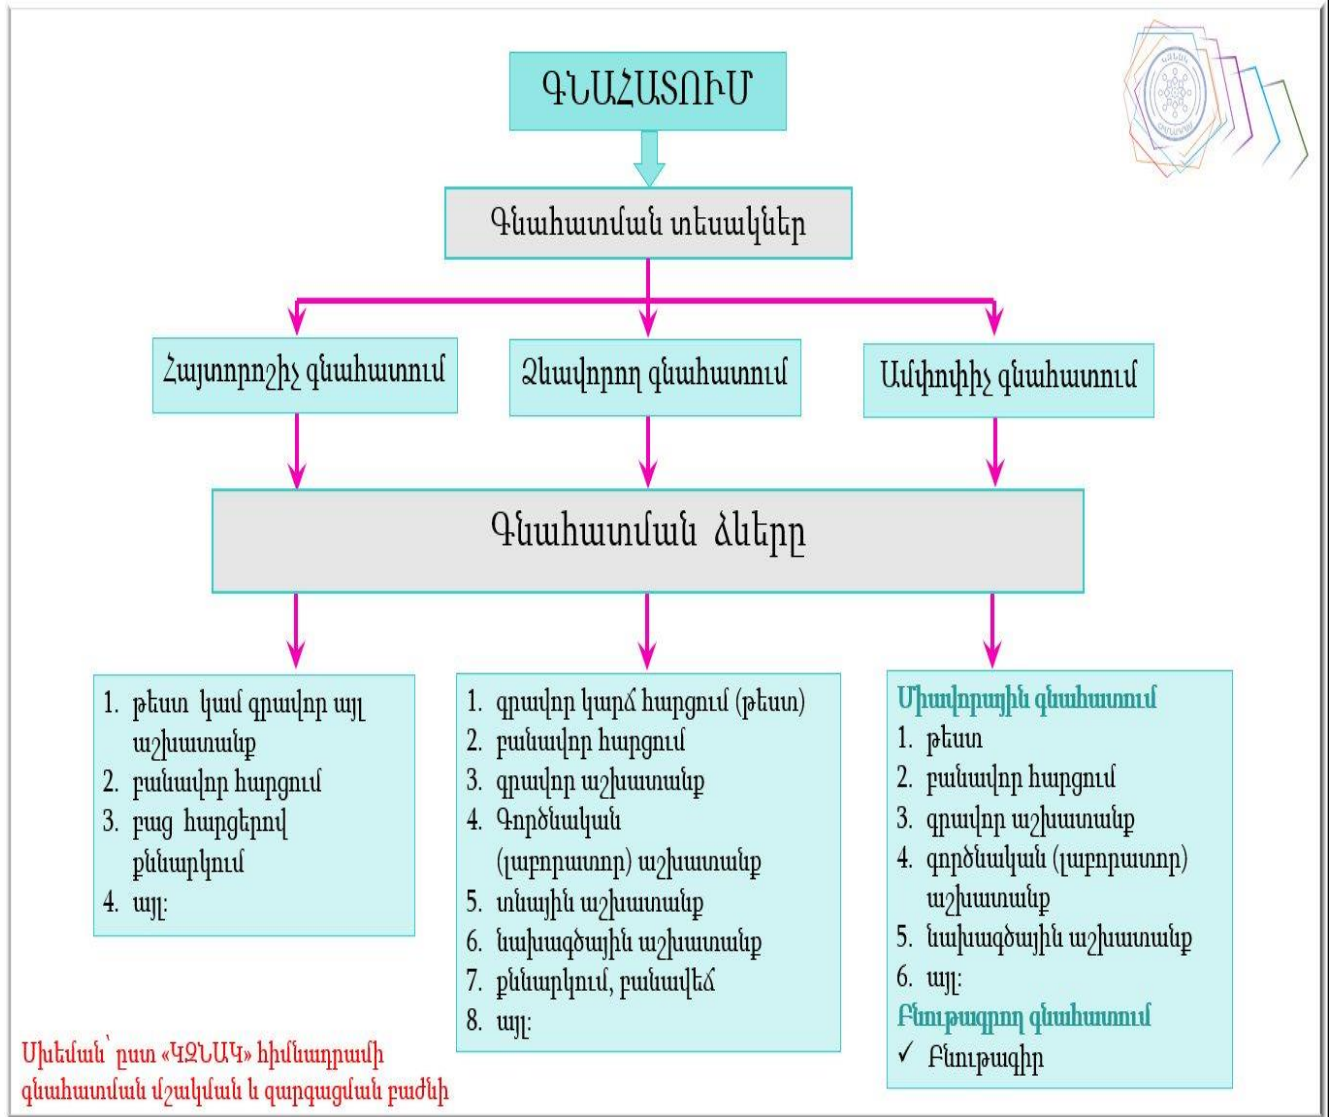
ԳՆԱՀԱՏՈՒՄ

Գնահատման տեսակներ

Հայտորոշիչ գնահատում

Ձևավորող գնահատում

Ամփոփիչ գնահատում

Գնահատման ձևերը

1. թեստ կամ գրավոր այլ աշխատանք
2. բանավոր հարցում
3. բաց հարցերով քննարկում
4. այլ։

1. գրավոր կարճ հարցում (թեստ)
2. բանավոր հարցում
3. գրավոր աշխատանք
4. Գործնական (լաբորատոր) աշխատանք
5. տնային աշխատանք
6. նախագծային աշխատանք
7. քննարկում, բանավեճ
8. այլ։

Միավորային գնահատում
1. թեստ
2. բանավոր հարցում
3. գրավոր աշխատանք
4. գործնական (լաբորատոր) աշխատանք
5. նախագծային աշխատանք
6. այլ։
Բնութագրող գնահատում
✓ Բնութագիր

Սխեման՝ ըստ «ԿԶՆԱԿ» հիմնադրամի գնահատման մշակման և զարգացման բաժնի